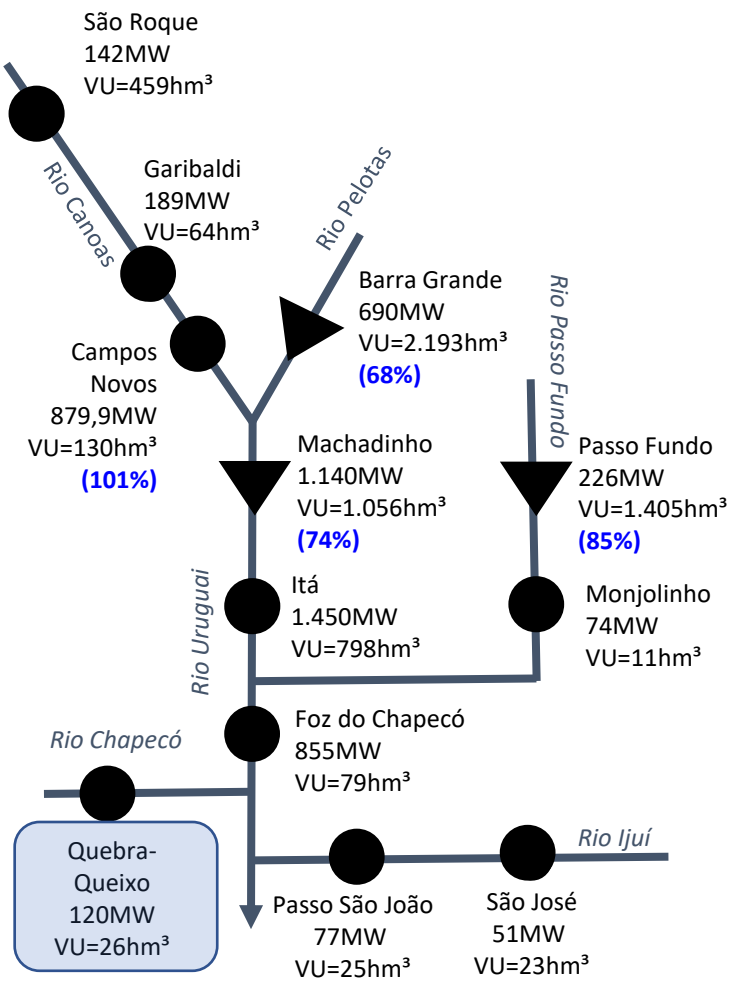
São Roque
142MW
VU=459hm³

Rio Canoas

Garibaldi
189MW
VU=64hm³

Rio Pelotas

Barra Grande
690MW
VU=2.193hm³
(68%)

Rio Passo Fundo

Campos Novos
879,9MW
VU=130hm³
(101%)

Machadinho
1.140MW
VU=1.056hm³
(74%)

Passo Fundo
226MW
VU=1.405hm³
(85%)

Rio Uruguai

Itá
1.450MW
VU=798hm³

Monjolinho
74MW
VU=11hm³

Foz do Chapecó
855MW
VU=79hm³

Rio Chapecó

Quebra-Queixo
120MW
VU=26hm³

Rio Ijuí

Passo São João
77MW
VU=25hm³

São José
51MW
VU=23hm³